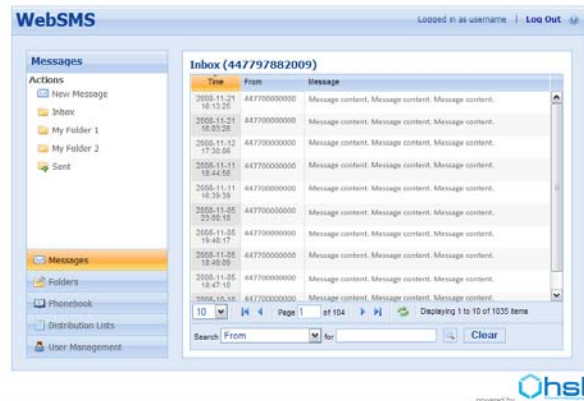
WebSMS

Logged in as username | Log Out

Messages

Actions

New Message

Inbox

My Folder 1

My Folder 2

Sent

Messages

Folders

Phonebook

Distribution Lists

User Management

Inbox (447797882009)

| Time | From | Message |
|---|---|---|
| 2008-11-21 18:13:26 | 447700000000 | Message content. Message content. Message content. |
| 2008-11-21 18:03:26 | 447700000000 | Message content. Message content. Message content. |
| 2008-11-12 17:30:56 | 447700000000 | Message content. Message content. Message content. |
| 2008-11-11 18:44:56 | 447700000000 | Message content. Message content. Message content. |
| 2008-11-11 18:39:39 | 447700000000 | Message content. Message content. Message content. |
| 2008-11-05 23:58:18 | 447700000000 | Message content. Message content. Message content. |
| 2008-11-05 19:48:17 | 447700000000 | Message content. Message content. Message content. |
| 2008-11-05 18:48:59 | 447700000000 | Message content. Message content. Message content. |
| 2008-11-05 18:47:10 | 447700000000 | Message content. Message content. Message content. |
| 2008-11-10 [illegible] | 447700000000 | Message content. Message content. Message content. |

10 | Page 1 of 104 | Displaying 1 to 10 of 1035 items

Search From for Clear

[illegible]hsl
powered by